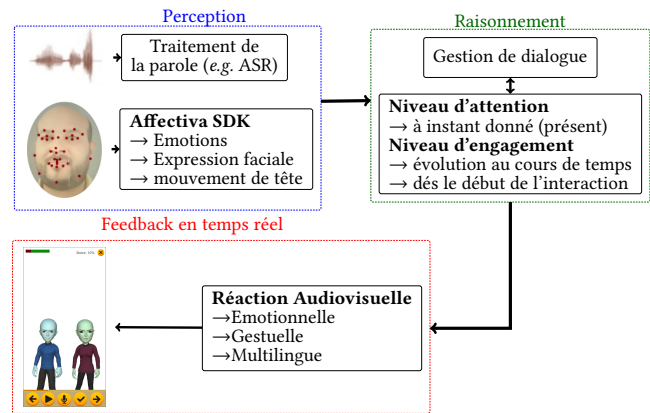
Perception

Traitement de la parole (*e.g.* ASR)

**Affectiva SDK**
→ Emotions
→ Expression faciale
→ mouvement de tête

Raisonnement

Gestion de dialogue

**Niveau d'attention**
→ à instant donné (présent)
**Niveau d'engagement**
→ évolution au cours de temps
→ dés le début de l'interaction

Feedback en temps réel

**Réaction Audiovisuelle**
→Emotionnelle
→Gestuelle
→Multilingue